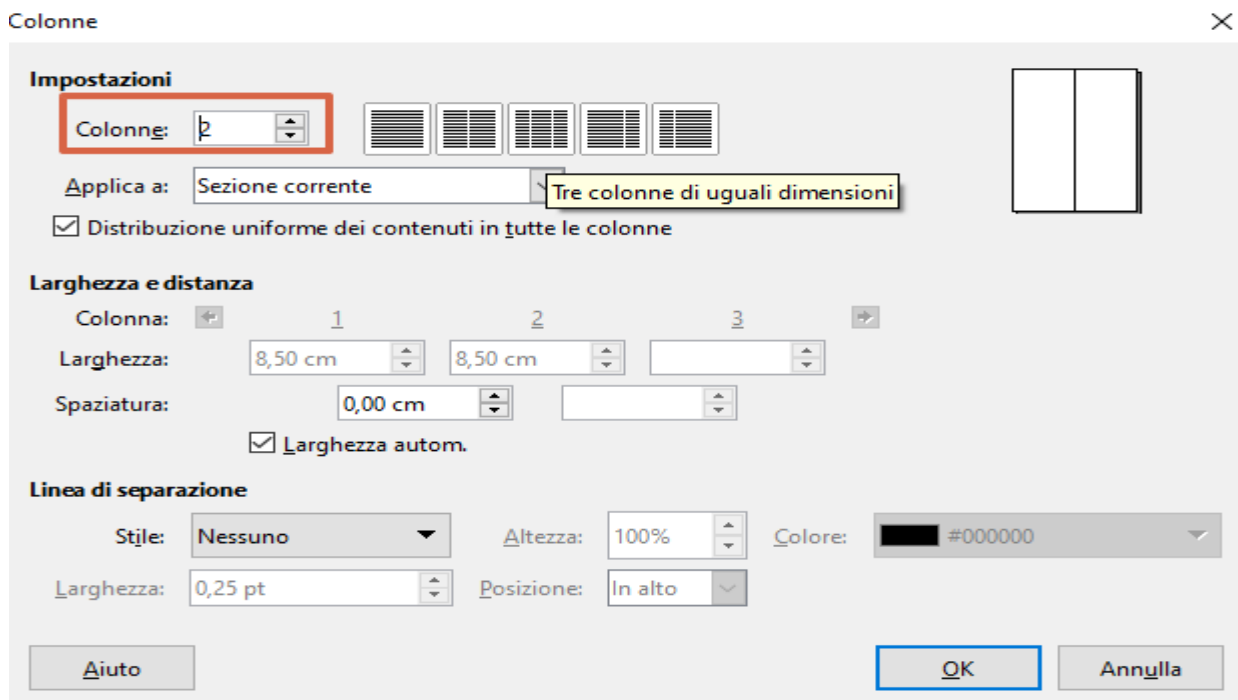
Colonne

Impostazioni

Colonne: 2

Applica a: Sezione corrente

Tre colonne di uguali dimensioni

☑ Distribuzione uniforme dei contenuti in tutte le colonne

Larghezza e distanza

Colonna: 1 2 3

Larghezza: 8,50 cm 8,50 cm

Spaziatura: 0,00 cm

☑ Larghezza autom.

Linea di separazione

Stile: Nessuno

Altezza: 100%

Colore: #000000

Larghezza: 0,25 pt

Posizione: In alto

Aiuto

OK

Annulla